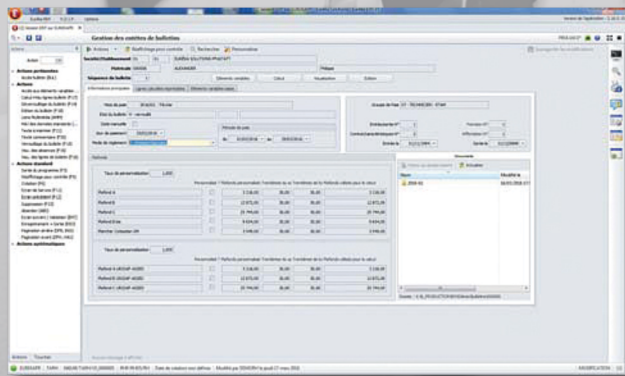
Gestion des entêtes de bulletins

Actions
Actions pertinentes
Actions
Actions standard
Actions systématiques

Société/Etablissement
Matricule
Séquence de bulletin

Informations principales

Période

Taux de personnalisation

Période A
Période B
Période C
Période D

Période A URSSAF ACOSS
Période B URSSAF ACOSS
Période C URSSAF ACOSS

Groupe de Paie

Calcul
Visualisation
Edition

Nom
Modifié le
2010-01

Enregistrer les modifications

Actions
Touches

MODIFICATION